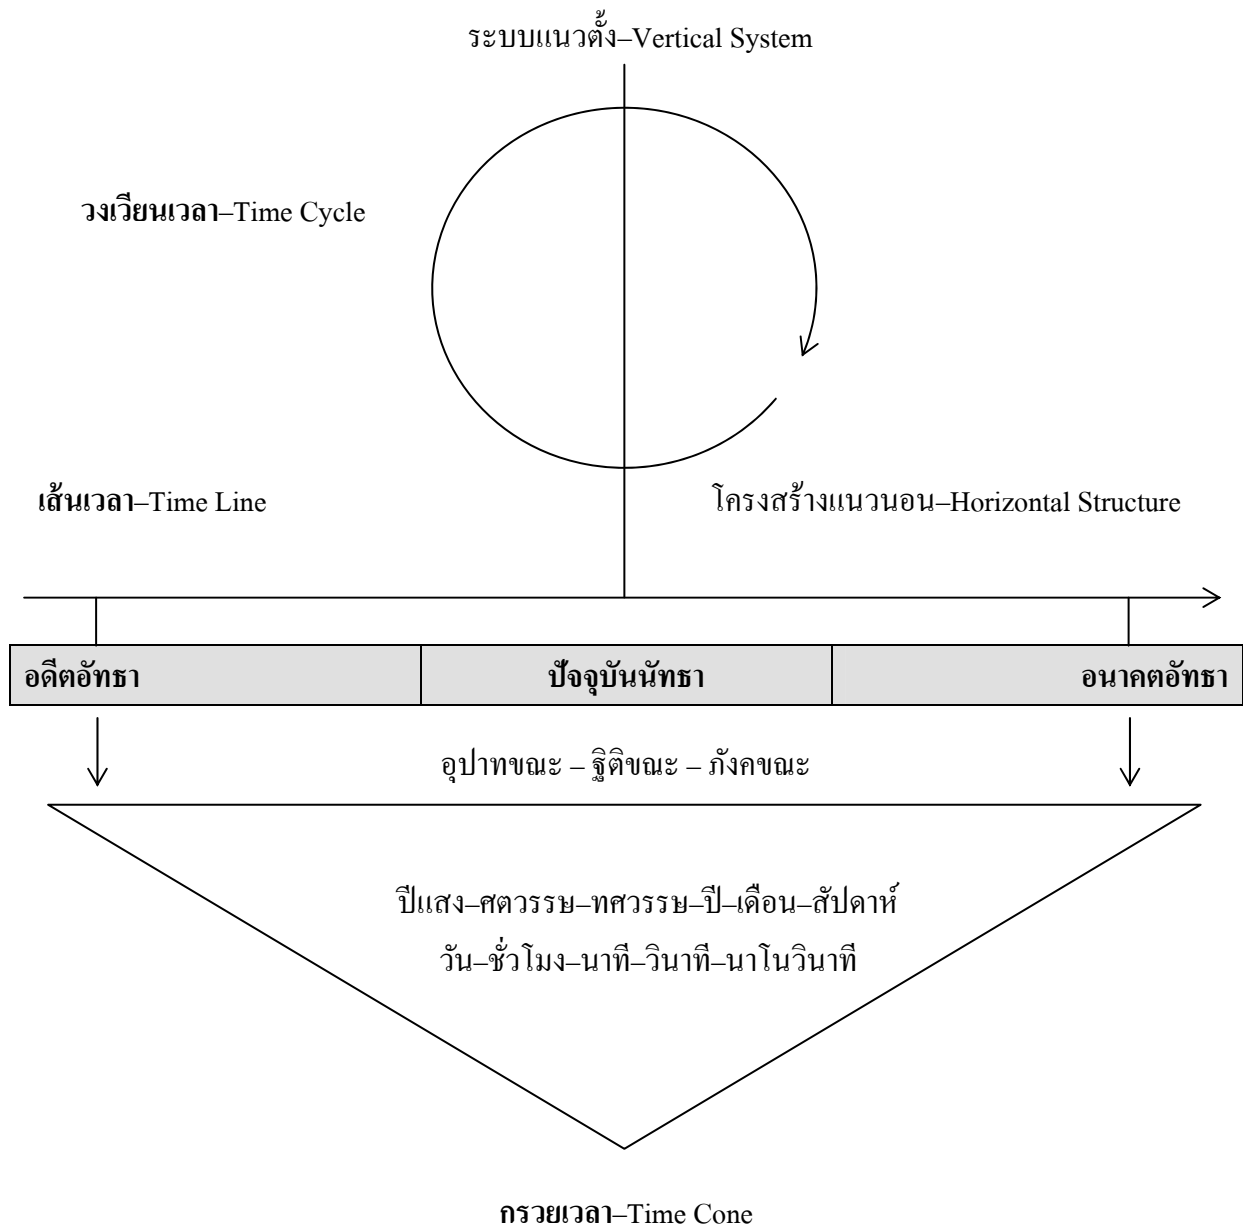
ระบบแนวตั้ง–Vertical System

วงเวียนเวลา–Time Cycle

เส้นเวลา–Time Line

โครงสร้างแนวนอน–Horizontal Structure

| อดีตอัทธา | ปัจจุบันนัทธา | อนาคตอัทธา |
|---|---|---|

อุปาทขณะ – ฐิติขณะ – ภังคขณะ

ปีแสง–ศตวรรษ–ทศวรรษ–ปี–เดือน–สัปดาห์
วัน–ชั่วโมง–นาที–วินาที–นาโนวินาที

กรวยเวลา–Time Cone